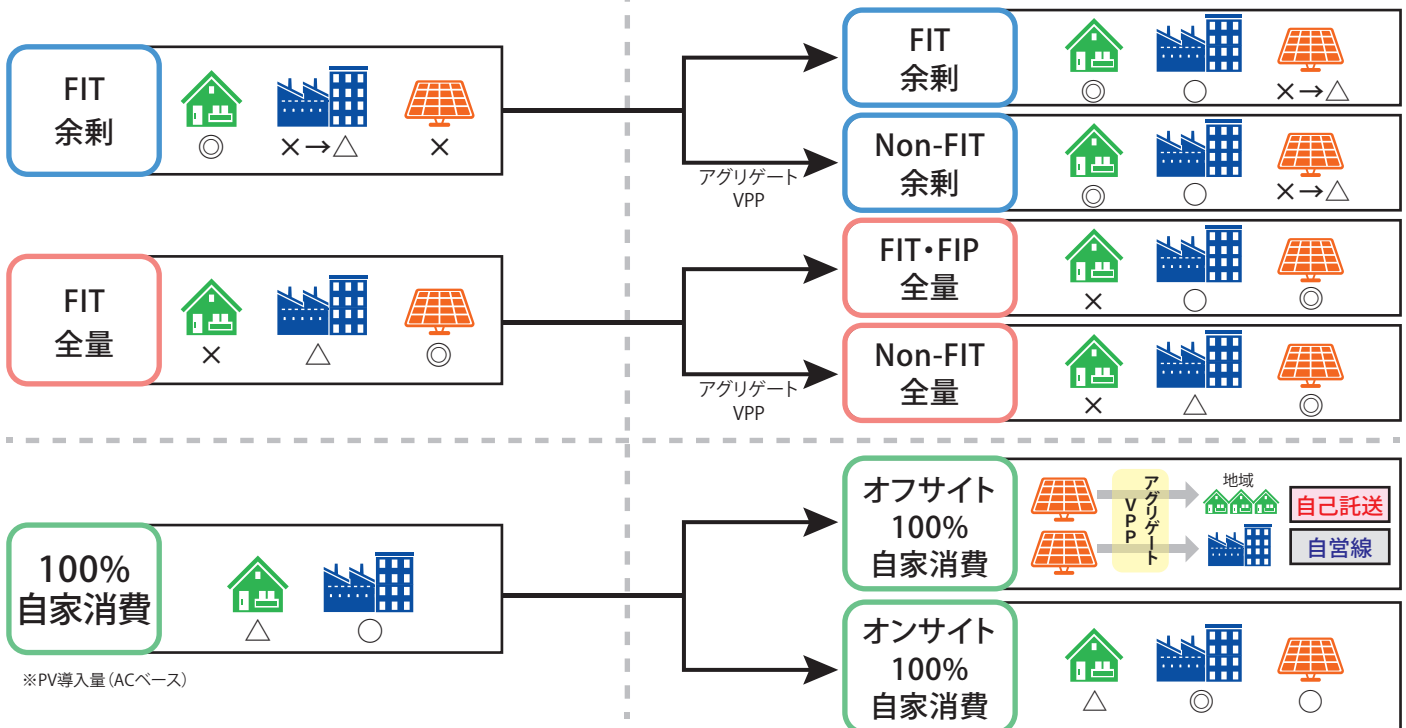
FIT
余剰
◎ ×→△ ×

FIT
全量
× △ ◎

100%
自家消費
△ ◯

※PV導入量（ACベース）

アグリゲート
VPP

アグリゲート
VPP

FIT
余剰
◎ ◯ ×→△

Non-FIT
余剰
◎ ◯ ×→△

FIT・FIP
全量
× ◯ ◎

Non-FIT
全量
× △ ◎

オフサイト
100%
自家消費
アグリゲートVPP
地域
自己託送
自営線

オンサイト
100%
自家消費
△ ◎ ◯